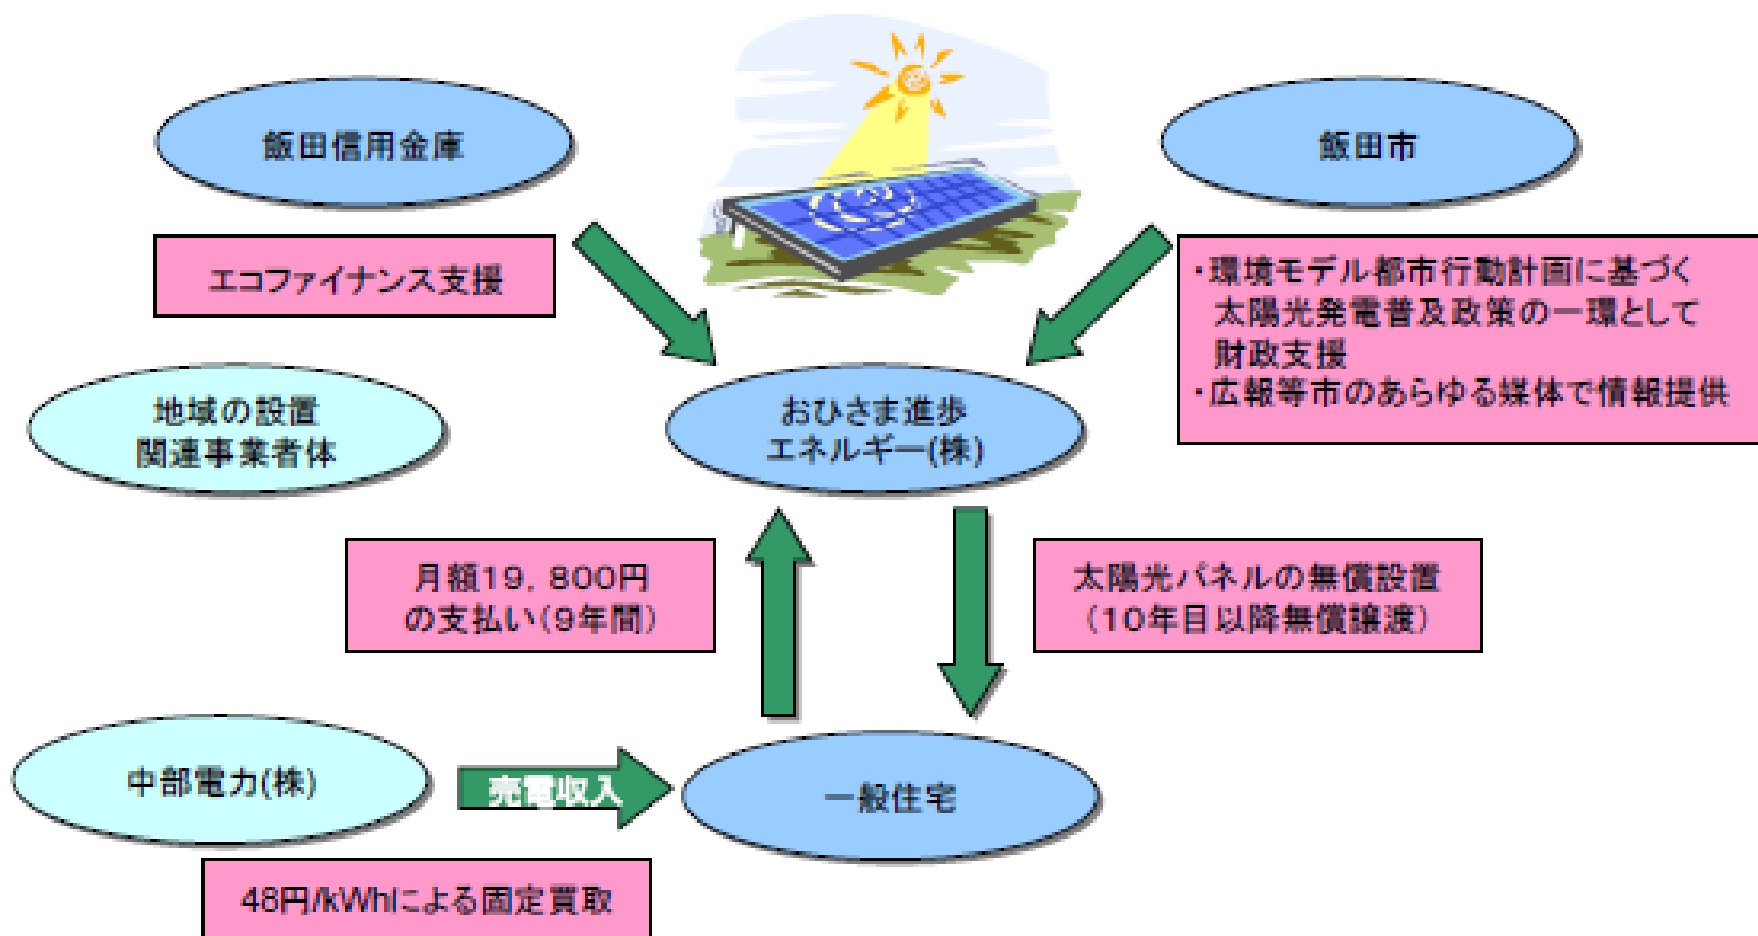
飯田信用金庫

飯田市

エコファイナンス支援

・環境モデル都市行動計画に基づく太陽光発電普及政策の一環として財政支援
・広報等市のあらゆる媒体で情報提供

地域の設置関連事業者体

おひさま進歩エネルギー(株)

月額19，800円の支払い（9年間）

太陽光パネルの無償設置（10年目以降無償譲渡）

中部電力(株)

売電収入

一般住宅

48円/kWhによる固定買取